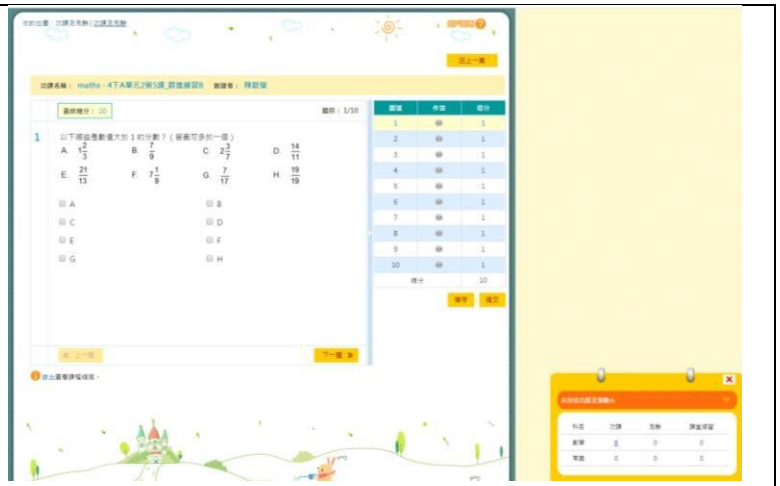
你的位置：功課及測驗 | 功課及測驗

回上一頁

功課名稱： maths - 4下A單元2第5課_質優練習B 　發佈者： 陳老師

最高得分：10

題目：1/10

1 以下哪些是數值大於 1 的分數？（答案可多於一個）

A. $1\frac{2}{3}$ B. $\frac{7}{9}$ C. $2\frac{3}{7}$ D. $\frac{14}{11}$

E. $\frac{21}{13}$ F. $7\frac{1}{9}$ G. $\frac{7}{17}$ H. $\frac{19}{19}$

A
B
C
D
E
F
G
H

« 上一題

下一題 »

| 題號 | 作答 | 得分 |
|---|---|---|
| 1 | | 1 |
| 2 | | 1 |
| 3 | | 1 |
| 4 | | 1 |
| 5 | | 1 |
| 6 | | 1 |
| 7 | | 1 |
| 8 | | 1 |
| 9 | | 1 |
| 10 | | 1 |
| 總分 | | 10 |

儲存 提交

按此查看課程備用。

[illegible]

| 科目 | 功課 | 測驗 | 課堂練習 |
|---|---|---|---|
| 數學 | 6 | 0 | 0 |
| 常識 | 0 | 0 | 0 |